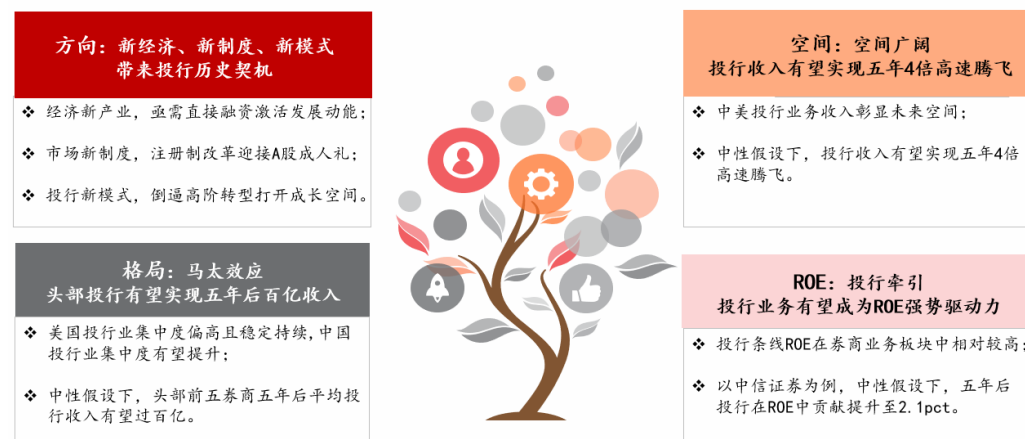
方向：新经济、新制度、新模式
带来投行历史契机

❖ 经济新产业，亟需直接融资激活发展动能；

❖ 市场新制度，注册制改革迎接A股成人礼；

❖ 投行新模式，倒逼高阶转型打开成长空间。

格局：马太效应
头部投行有望实现五年后百亿收入

❖ 美国投行业集中度偏高且稳定持续，中国投行业集中度有望提升；

❖ 中性假设下，头部前五券商五年后平均投行收入有望过百亿。

空间：空间广阔
投行收入有望实现五年4倍高速腾飞

❖ 中美投行业务收入彰显未来空间；

❖ 中性假设下，投行收入有望实现五年4倍高速腾飞。

ROE：投行牵引
投行业务有望成为ROE强势驱动力

❖ 投行条线ROE在券商业务板块中相对较高；

❖ 以中信证券为例，中性假设下，五年后投行在ROE中贡献提升至2.1pct。